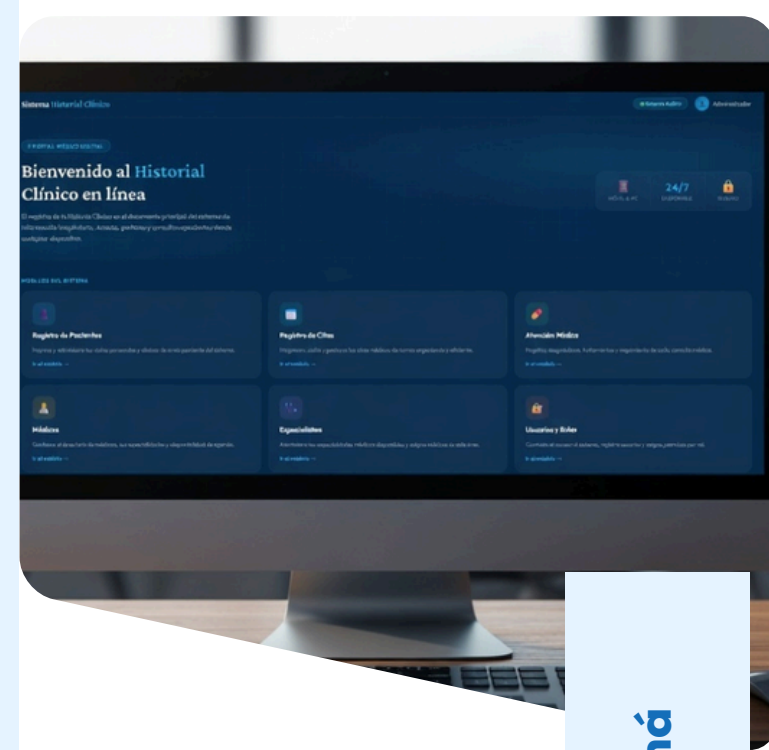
Sistema Historial Clínico

Sistema Activo

Administrador

HISTORIAL MÉDICO DIGITAL

Bienvenido al Historial Clínico en línea

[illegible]

24/7

MÓDULOS DEL SISTEMA

Registro de Pacientes

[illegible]

Ir al módulo →

Registro de Citas

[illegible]

Ir al módulo →

Atención Médica

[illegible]

Ir al módulo →

Médicos

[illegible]

Ir al módulo →

Especialidades

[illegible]

Ir al módulo →

Usuarios y Roles

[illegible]

Ir al módulo →

ná